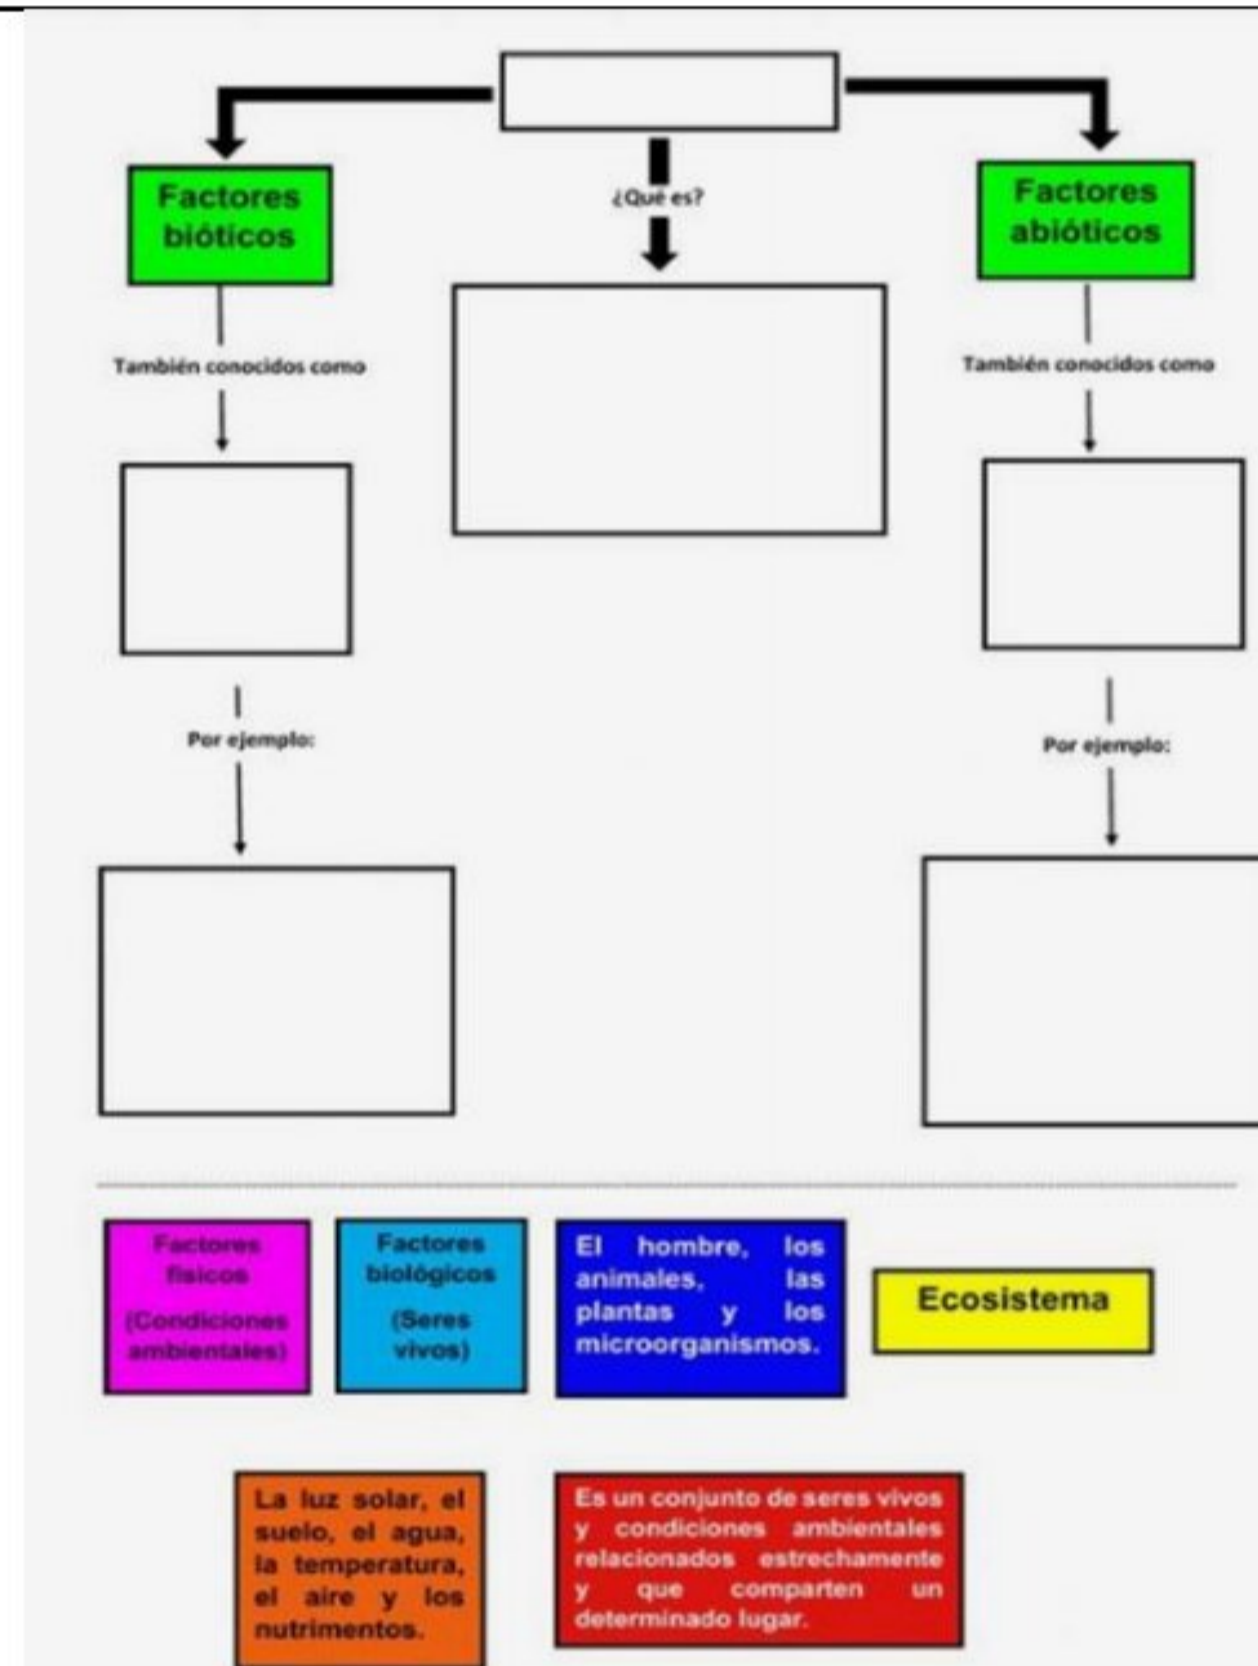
Factores bióticos

¿Qué es?

Factores abióticos

También conocidos como

También conocidos como

Por ejemplo:

Por ejemplo:

Factores físicos (Condiciones ambientales)

Factores biológicos (Seres vivos)

El hombre, los animales, las plantas y los microorganismos.

Ecosistema

La luz solar, el suelo, el agua, la temperatura, el aire y los nutrimentos.

Es un conjunto de seres vivos y condiciones ambientales relacionados estrechamente y que comparten un determinado lugar.